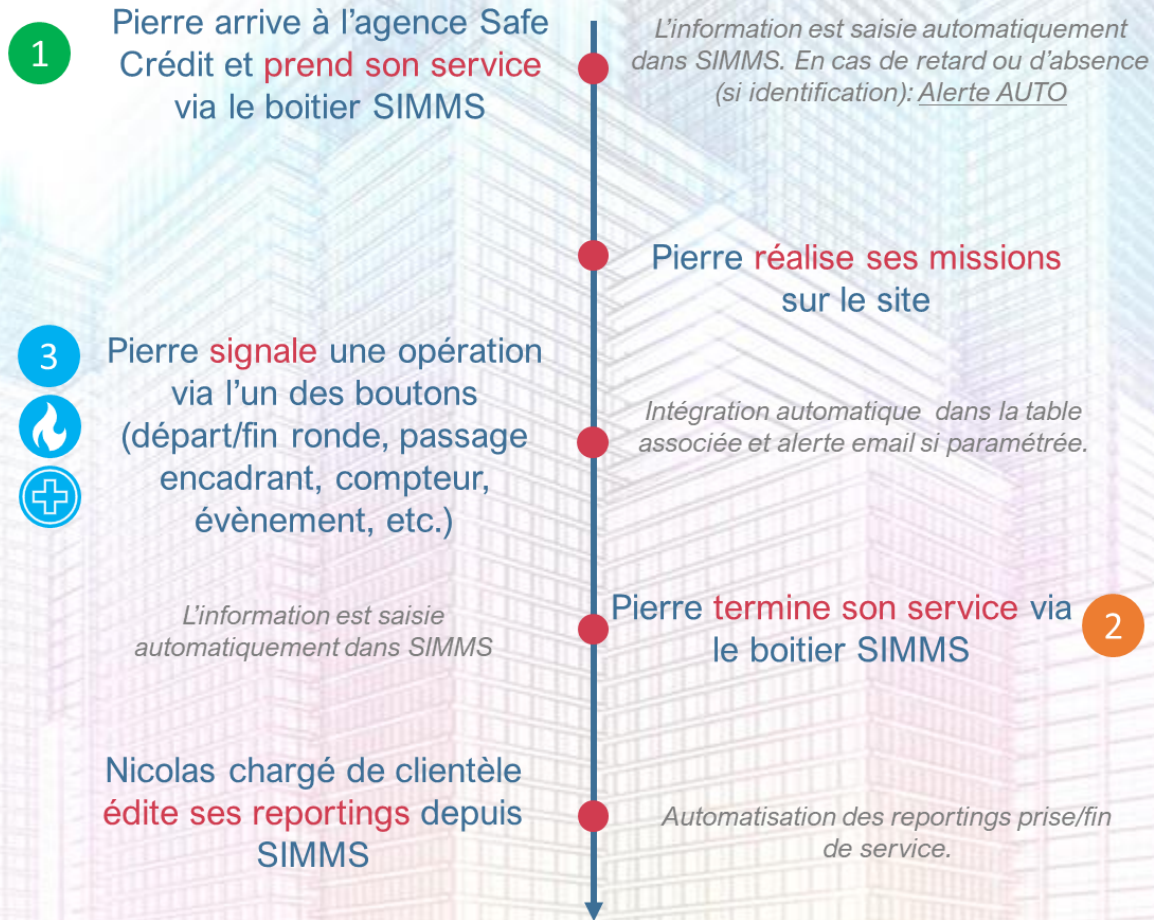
1

Pierre arrive à l'agence Safe Crédit et prend son service via le boitier SIMMS

L'information est saisie automatiquement dans SIMMS. En cas de retard ou d'absence (si identification): Alerte AUTO

Pierre réalise ses missions sur le site

3

Pierre signale une opération via l'un des boutons (départ/fin ronde, passage encadrant, compteur, évènement, etc.)

Intégration automatique dans la table associée et alerte email si paramétrée.

L'information est saisie automatiquement dans SIMMS

Pierre termine son service via le boitier SIMMS

2

Nicolas chargé de clientèle édite ses reportings depuis SIMMS

Automatisation des reportings prise/fin de service.